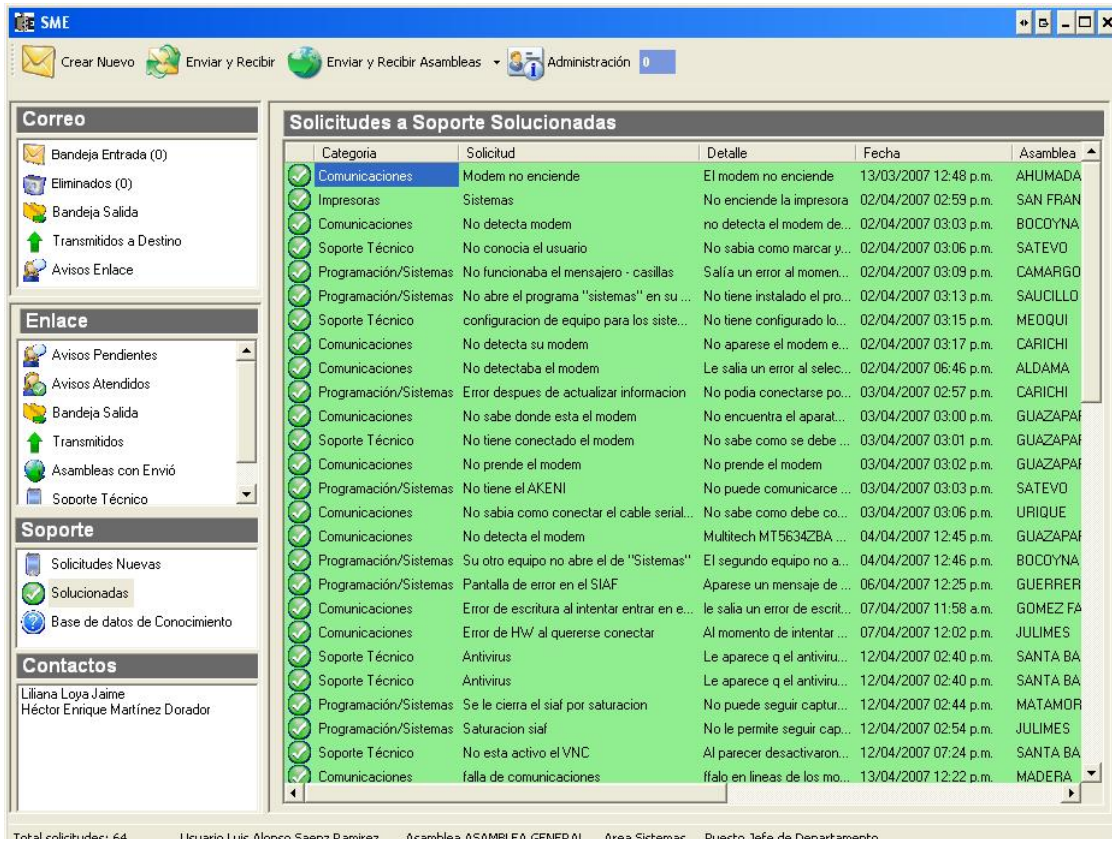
SME

Crear Nuevo Enviar y Recibir Enviar y Recibir Asambleas Administración 0

Correo
Bandeja Entrada (0)
Eliminados (0)
Bandeja Salida
Transmitidos a Destino
Avisos Enlace

Enlace
Avisos Pendientes
Avisos Atendidos
Bandeja Salida
Transmitidos
Asambleas con Envió
Soporte Técnico

Soporte
Solicitudes Nuevas
Solucionadas
Base de datos de Conocimiento

Contactos
Liliana Loya Jaime
Héctor Enrique Martínez Dorador

Solicitudes a Soporte Solucionadas

| Categoria | Solicitud | Detalle | Fecha | Asamblea |
|---|---|---|---|---|
| Comunicaciones | Modem no enciende | El modem no enciende | 13/03/2007 12:48 p.m. | AHUMADA |
| Impresoras | Sistemas | No enciende la impresora | 02/04/2007 02:59 p.m. | SAN FRAN |
| Comunicaciones | No detecta modem | no detecta el modem de... | 02/04/2007 03:03 p.m. | BOCOYNA |
| Soporte Técnico | No conocia el usuario | No sabia como marcar y... | 02/04/2007 03:06 p.m. | SATEVO |
| Programación/Sistemas | No funcionaba el mensajero - casillas | Salía un error al momen... | 02/04/2007 03:09 p.m. | CAMARGO |
| Programación/Sistemas | No abre el programa "sistemas" en su ... | No tiene instalado el pro... | 02/04/2007 03:13 p.m. | SAUCILLO |
| Soporte Técnico | configuracion de equipo para los siste... | No tiene configurado lo... | 02/04/2007 03:15 p.m. | MEOQUI |
| Comunicaciones | No detecta su modem | No aparese el modem e... | 02/04/2007 03:17 p.m. | CARICHI |
| Comunicaciones | No detectaba el modem | Le salia un error al selec... | 02/04/2007 06:46 p.m. | ALDAMA |
| Programación/Sistemas | Error despues de actualizar informacion | No podia conectarse po... | 03/04/2007 02:57 p.m. | CARICHI |
| Comunicaciones | No sabe donde esta el modem | No encuentra el aparat... | 03/04/2007 03:00 p.m. | GUAZAPAI |
| Soporte Técnico | No tiene conectado el modem | No sabe como se debe ... | 03/04/2007 03:01 p.m. | GUAZAPAI |
| Comunicaciones | No prende el modem | No prende el modem | 03/04/2007 03:02 p.m. | GUAZAPAI |
| Programación/Sistemas | No tiene el AKENI | No puede comunicarce ... | 03/04/2007 03:03 p.m. | SATEVO |
| Comunicaciones | No sabia como conectar el cable serial... | No sabe como debe co... | 03/04/2007 03:06 p.m. | URIQUE |
| Comunicaciones | No detecta el modem | Multitech MT5634ZBA ... | 04/04/2007 12:45 p.m. | GUAZAPAI |
| Programación/Sistemas | Su otro equipo no abre el de "Sistemas" | El segundo equipo no a... | 04/04/2007 12:46 p.m. | BOCOYNA |
| Programación/Sistemas | Pantalla de error en el SIAF | Aparese un mensaje de ... | 06/04/2007 12:25 p.m. | GUERRER |
| Comunicaciones | Error de escritura al intentar entrar en e... | le salia un error de escrit... | 07/04/2007 11:58 a.m. | GOMEZ FA |
| Comunicaciones | Error de HW al quererse conectar | Al momento de intentar ... | 07/04/2007 12:02 p.m. | JULIMES |
| Soporte Técnico | Antivirus | Le aparece q el antiviru... | 12/04/2007 02:40 p.m. | SANTA BA |
| Soporte Técnico | Antivirus | Le aparece q el antiviru... | 12/04/2007 02:40 p.m. | SANTA BA |
| Programación/Sistemas | Se le cierra el siaf por saturacion | No puede seguir captur... | 12/04/2007 02:44 p.m. | MATAMOR |
| Programación/Sistemas | Saturacion siaf | No le permite seguir cap... | 12/04/2007 02:54 p.m. | JULIMES |
| Soporte Técnico | No esta activo el VNC | Al parecer desactivaron... | 12/04/2007 07:24 p.m. | SANTA BA |
| Comunicaciones | falla de comunicaciones | ffalo en lineas de los mo... | 13/04/2007 12:22 p.m. | MADERA |

Total solicitudes: 64 Usuario Luis Alonso Saenz Ramirez Asamblea ASAMBLEA GENERAL Area Sistemas Puesto Jefe de Departamento